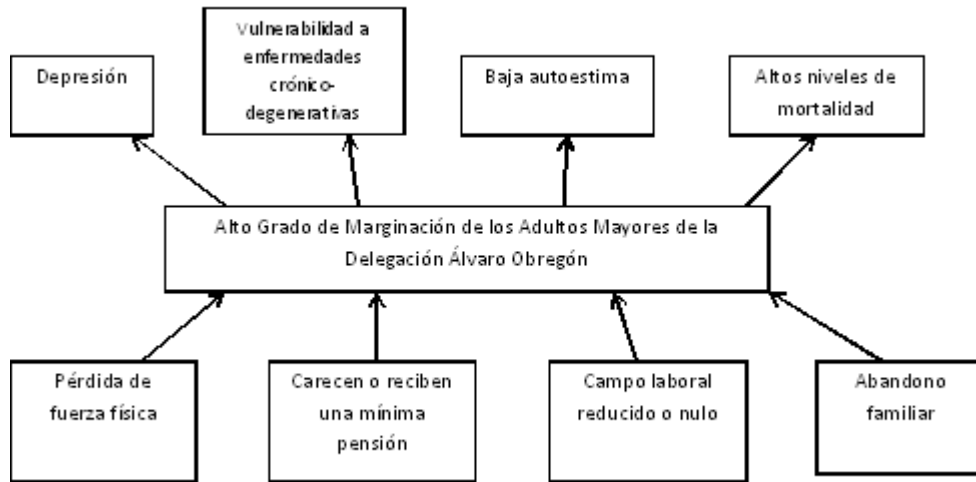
Depresión

Vulnerabilidad a enfermedades crónico-degenerativas

Baja autoestima

Altos niveles de mortalidad

Alto Grado de Marginación de los Adultos Mayores de la Delegación Álvaro Obregón

Pérdida de fuerza física

Carecen o reciben una mínima pensión

Campo laboral reducido o nulo

Abandono familiar